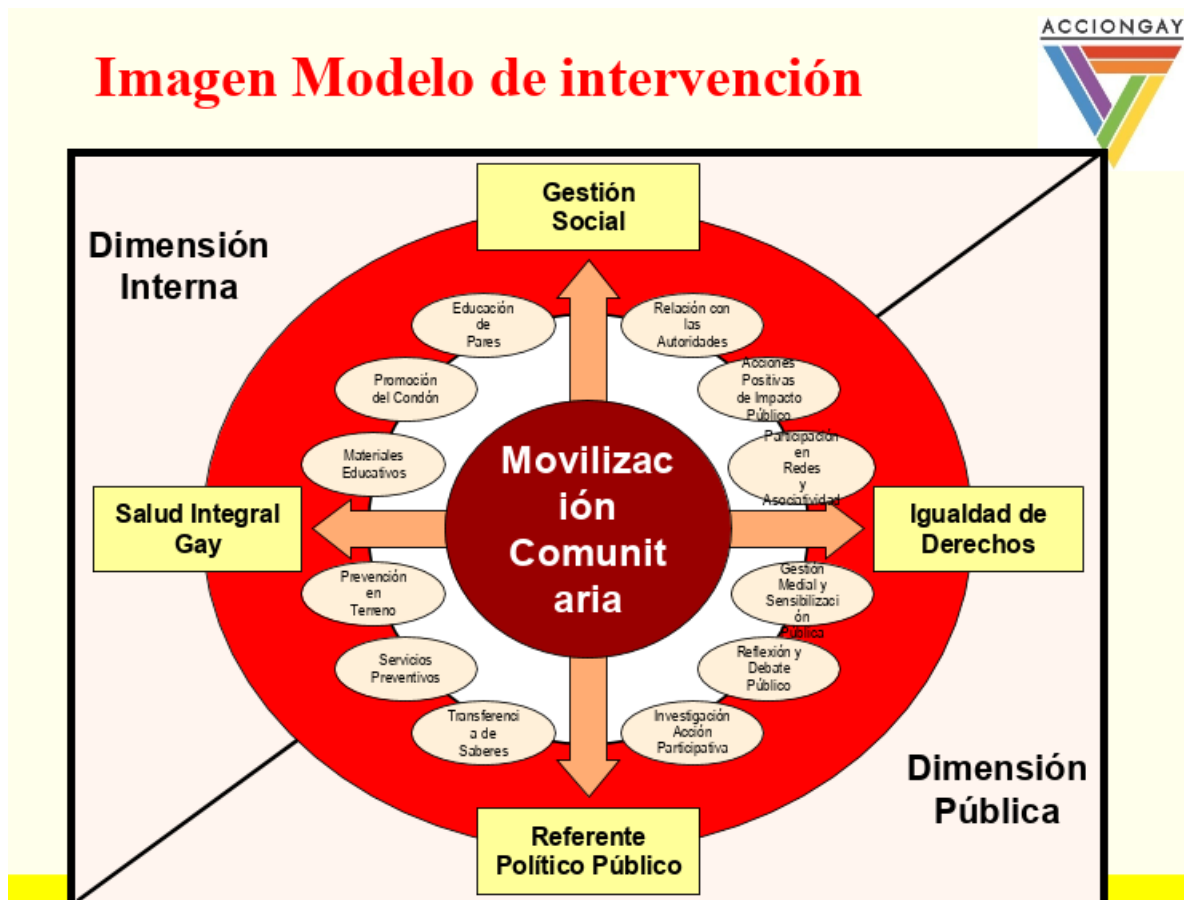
Imagen Modelo de intervención

ACCIONGAY

Dimensión Interna

Gestión Social

Educación de Pares

Relación con las Autoridades

Promoción del Condón

Acciones Positivas de Impacto Público

Materiales Educativos

Participación en Redes y Asociatividad

Salud Integral Gay

Movilización Comunitaria

Igualdad de Derechos

Prevención en Terreno

Gestión Medial y Sensibilización Pública

Servicios Preventivos

Reflexión y Debate Público

Transferencia de Saberes

Investigación Acción Participativa

Dimensión Pública

Referente Político Público